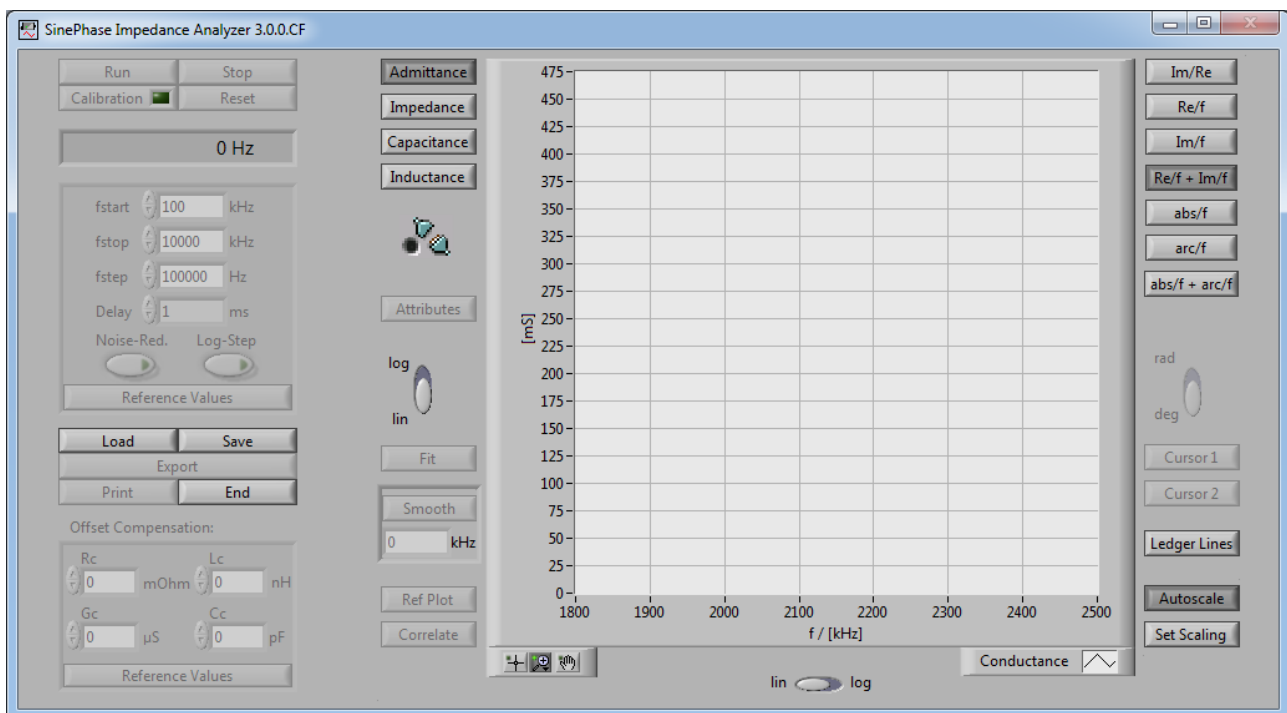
SinePhase Impedance Analyzer 3.0.0.CF

Run
Stop
Calibration
Reset

0 Hz

fstart 100 kHz
fstop 10000 kHz
fstep 100000 Hz
Delay 1 ms
Noise-Red.
Log-Step
Reference Values

Load
Save
Export
Print
End

Offset Compensation:
Rc
0 mOhm
Lc
0 nH
Gc
0 µS
Cc
0 pF
Reference Values

Admittance
Impedance
Capacitance
Inductance

Attributes

log
lin

Fit

Smooth
0 kHz

Ref Plot
Correlate

475
450
425
400
375
350
325
300
275
250
225
200
175
150
125
100
75
50
25
0
[mS]
1800 1900 2000 2100 2200 2300 2400 2500
f / [kHz]

Conductance

lin log

Im/Re
Re/f
Im/f
Re/f + Im/f
abs/f
arc/f
abs/f + arc/f

rad
deg

Cursor 1
Cursor 2

Ledger Lines

Autoscale
Set Scaling